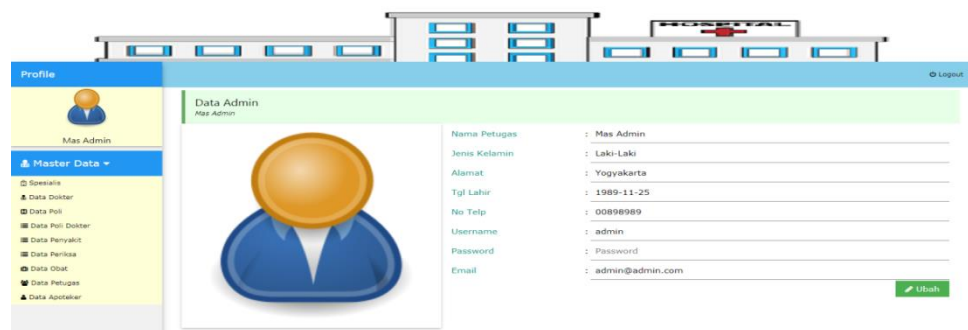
HOSPITAL

Profile

Logout

Mas Admin

Master Data

Spesialis
Data Dokter
Data Poli
Data Poli Dokter
Data Penyakit
Data Periksa
Data Obat
Data Petugas
Data Apoteker

Data Admin
Mas Admin

| | |
|---|---|
| Nama Petugas | : Mas Admin |
| Jenis Kelamin | : Laki-Laki |
| Alamat | : Yogyakarta |
| Tgl Lahir | : 1989-11-25 |
| No Telp | : 00898989 |
| Username | : admin |
| Password | : Password |
| Email | : admin@admin.com |

Ubah